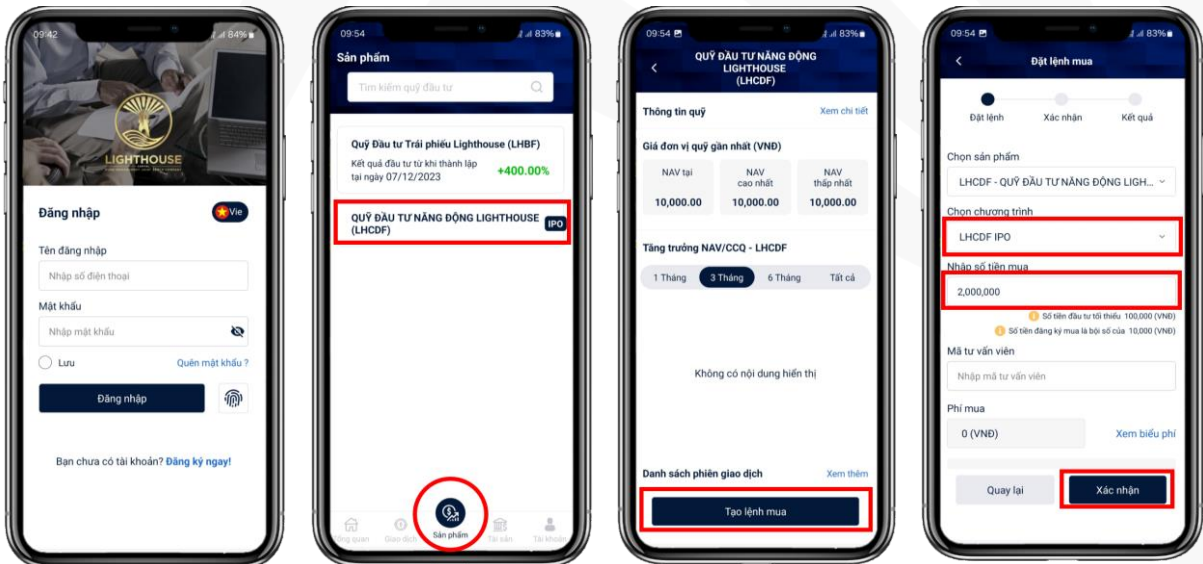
09:42 84%

LIGHTHOUSE

Đăng nhập
Vie

Tên đăng nhập
Nhập số điện thoại

Mật khẩu
Nhập mật khẩu

Lưu
Quên mật khẩu ?

Đăng nhập

Bạn chưa có tài khoản? Đăng ký ngay!

09:54 83%

Sản phẩm

Tìm kiếm quỹ đầu tư

Quỹ Đầu tư Trái phiếu Lighthouse (LHBF)
Kết quả đầu tư từ khi thành lập tại ngày 07/12/2023
+400.00%

QUỸ ĐẦU TƯ NĂNG ĐỘNG LIGHTHOUSE (LHCDF)
IPO

Tổng quan
Giao dịch
Sản phẩm
Tài sản
Tài khoản

09:54 83%

QUỸ ĐẦU TƯ NĂNG ĐỘNG LIGHTHOUSE (LHCDF)

Thông tin quỹ
Xem chi tiết

Giá đơn vị quỹ gần nhất (VNĐ)

| NAV tại | NAV cao nhất | NAV thấp nhất |
|---|---|---|
| 10,000.00 | 10,000.00 | 10,000.00 |

Tăng trưởng NAV/CCQ - LHCDF

1 Tháng
3 Tháng
6 Tháng
Tất cả

Không có nội dung hiển thị

Danh sách phiên giao dịch
Xem thêm

Tạo lệnh mua

09:54 83%

Đặt lệnh mua

Đặt lệnh
Xác nhận
Kết quả

Chọn sản phẩm
LHCDF - QUỸ ĐẦU TƯ NĂNG ĐỘNG LIGH...

Chọn chương trình
LHCDF IPO

Nhập số tiền mua
2,000,000

Số tiền đầu tư tối thiểu 100,000 (VNĐ)
Số tiền đăng ký mua là bội số của 10,000 (VNĐ)

Mã tư vấn viên
Nhập mã tư vấn viên

Phí mua
0 (VNĐ)
Xem biểu phí

Quay lại
Xác nhận